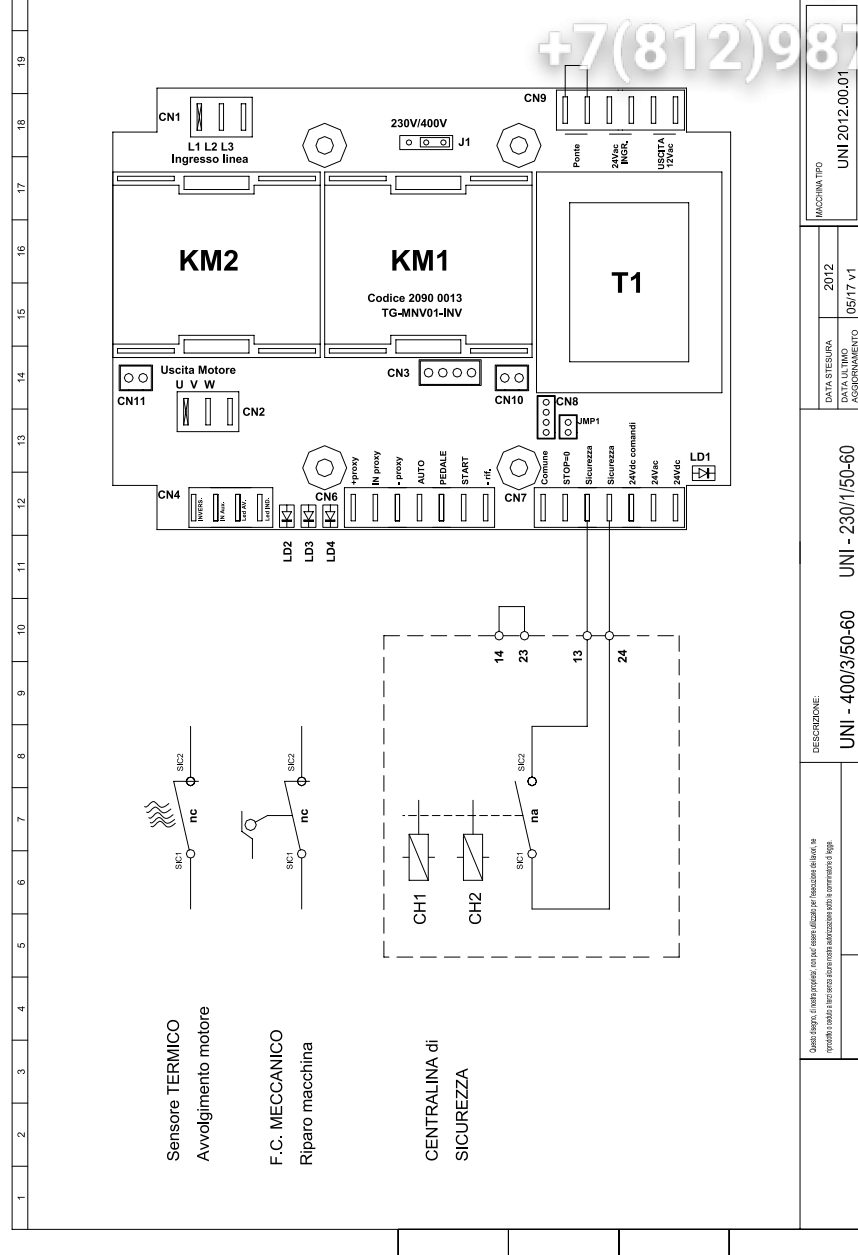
+7(812)987

19
18
17
16
15
14
13
12
11
10
9
8
7
6
5
4
3
2
1

CN1
L1 L2 L3
Ingresso linea

230V/400V
J1

CN9
Ponte
24Vac INGR.
USCITA 12Vdc

KM2

KM1
Codice 2090 0013
TG-MNV01-INV

T1

Uscita Motore
U V W
CN11
CN2
CN3
CN10
CN8
JMP1

CN4
INVERS.
IN Aux.
Led AV.
Led IND.
CN6
+proxy
IN proxy
- proxy
AUTO
PEDALE
START
- rif.
CN7
Comune
STOP=0
Sicurezza
Sicurezza
24Vdc comandi
24Vac
24Vdc
LD1

LD2
LD3
LD4

14
23
13
24

SIC2
nc
SIC1

SIC2
nc
SIC1

SIC2
na
SIC1

CH1
CH2

Sensore TERMICO
Avvolgimento motore

F.C. MECCANICO
Riparo macchina

CENTRALINA di
SICUREZZA

Questo disegno, di nostra proprieta', non puo' essere utilizzato per l'esecuzione dei lavori, ne riprodotto o ceduto a terzi senza alcuna autorizzazione sotto le comminatorie di legge.

DESCRIZIONE:
UNI - 400/3/50-60
UNI - 230/1/50-60

DATA STESURA
2012
DATA ULTIMO AGGIORNAMENTO
05/17 v1

MACCHINA TIPO
UNI 2012.00.01